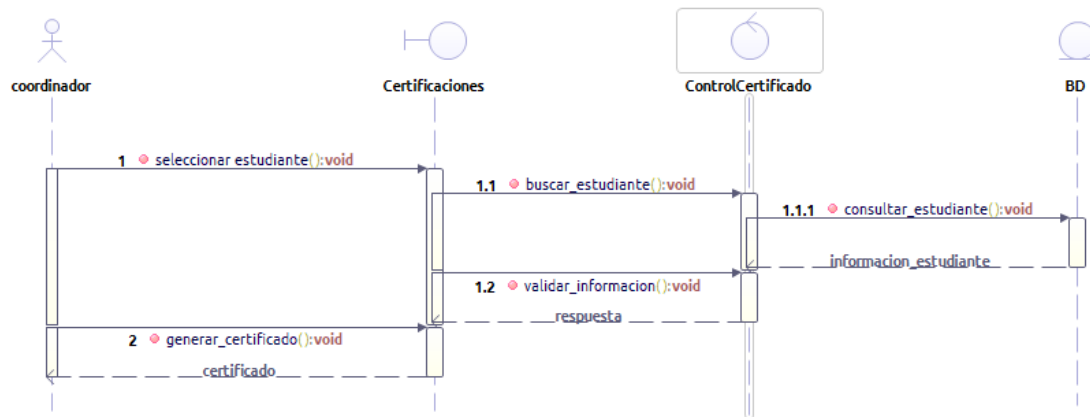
coordinador

Certificaciones

ControlCertificado

BD

1 seleccionar estudiante():void

1.1 buscar_estudiante():void

1.1.1 consultar_estudiante():void

informacion_estudiante

1.2 validar_informacion():void

respuesta

2 generar_certificado():void

certificado